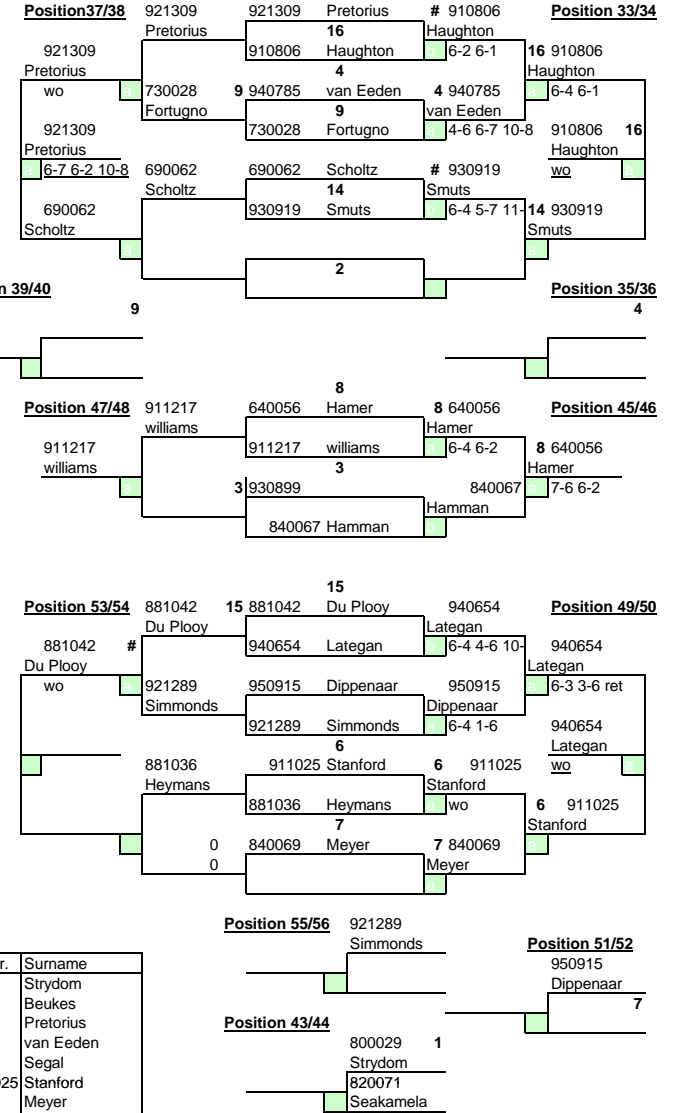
Position37/38 921309 Pretorius 921309 Pretorius # 910806 Haughton Position 33/34

16

921309 Pretorius 910806 Haughton 6-2 6-1 16 910806 Haughton

4

wo 730028 Fortugno 9 940785 van Eeden 4 940785 van Eeden 6-4 6-1

9

921309 Pretorius 730028 Fortugno 4-6 6-7 10-8 910806 Haughton 16

6-7 6-2 10-8 690062 Scholtz 690062 Scholtz # 930919 Smuts wo

14

690062 Scholtz 930919 Smuts 6-4 5-7 11-14 930919 Smuts

2

n 39/40 Position 35/36

9 4

8

Position 47/48 911217 williams 640056 Hamer 8 640056 Hamer Position 45/46

911217 williams 911217 williams 6-4 6-2 8 640056 Hamer

3

3 930899 840067 Hamman 7-6 6-2

840067 Hamman

15

Position 53/54 881042 Du Plooy 15 881042 Du Plooy 940654 Lategan Position 49/50

881042 Du Plooy # 940654 Lategan 6-4 4-6 10- 940654 Lategan

wo 921289 Simmonds 950915 Dippenaar 950915 Dippenaar 6-3 3-6 ret

921289 Simmonds 6-4 1-6 940654 Lategan

6

881036 Heymans 911025 Stanford 6 911025 Stanford wo

881036 Heymans wo 6 911025 Stanford

7

0 840069 Meyer 7 840069 Meyer

0

Position 55/56 921289 Simmonds

Position 51/52 950915 Dippenaar 7

Position 43/44 800029 Strydom 1

820071 Seakamela

| r. | Surname |
|---|---|
| | Strydom |
| | Beukes |
| | Pretorius |
| | van Eeden |
| | Segal |
| 25 | Stanford |
| | Meyer |